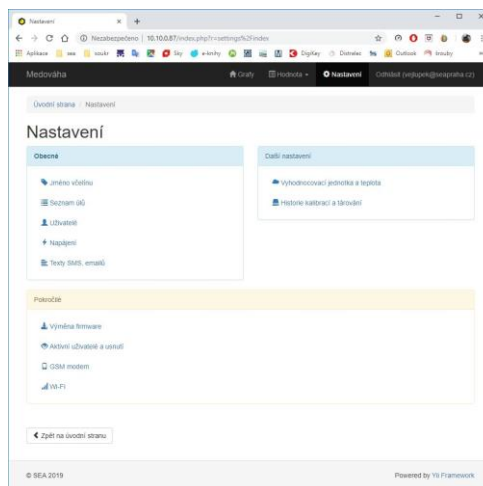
Nastavení × +

Nezabezpečeno | 10.10.0.87/index.php?r=settings%2Findex

Aplikace sea soukr Sky e-knihy DigiKey Distrelec Outlook knoufy

Medováha

Grafy Hodnota Nastavení Odhlásit (vejlupek@seapraha.cz)

Úvodní strana / Nastavení

Nastavení

Obecné

Jméno včelínu

Seznam úlů

Uživatelé

Napájení

Texty SMS, emailů

Další nastavení

Vyhodnocovací jednotka a teplota

Historie kalibrací a tárování

Pokročilé

Výměna firmware

Aktivní uživatelé a ustušt

GSM modem

Wi-Fi

Zpět na úvodní stranu

© SEA 2019

Powered by Yii Framework